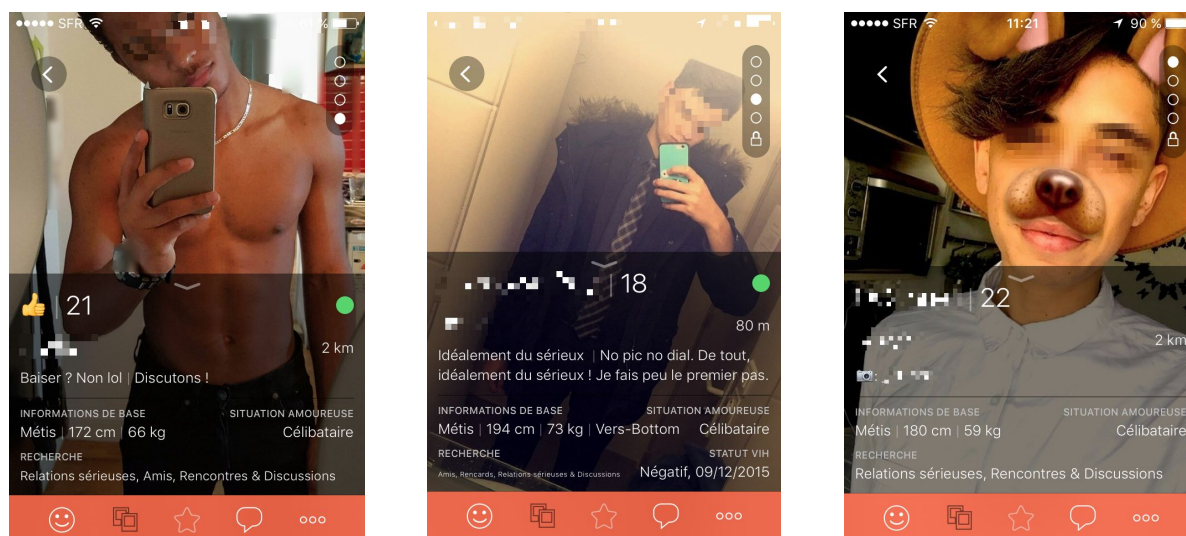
SFR

21

2 km

Baiser ? Non lol | Discutons !

INFORMATIONS DE BASE
Métis | 172 cm | 66 kg

SITUATION AMOUREUSE
Célibataire

RECHERCHE
Relations sérieuses, Amis, Rencontres & Discussions

18

80 m

Idéalement du sérieux | No pic no dial. De tout, idéalement du sérieux ! Je fais peu le premier pas.

INFORMATIONS DE BASE
Métis | 194 cm | 73 kg | Vers-Bottom

SITUATION AMOUREUSE
Célibataire

RECHERCHE
Amis, Rencards, Relations sérieuses & Discussions

STATUT VIH
Négatif, 09/12/2015

SFR 11:21 90 %

22

2 km

INFORMATIONS DE BASE
Métis | 180 cm | 59 kg

SITUATION AMOUREUSE
Célibataire

RECHERCHE
Relations sérieuses, Rencontres & Discussions